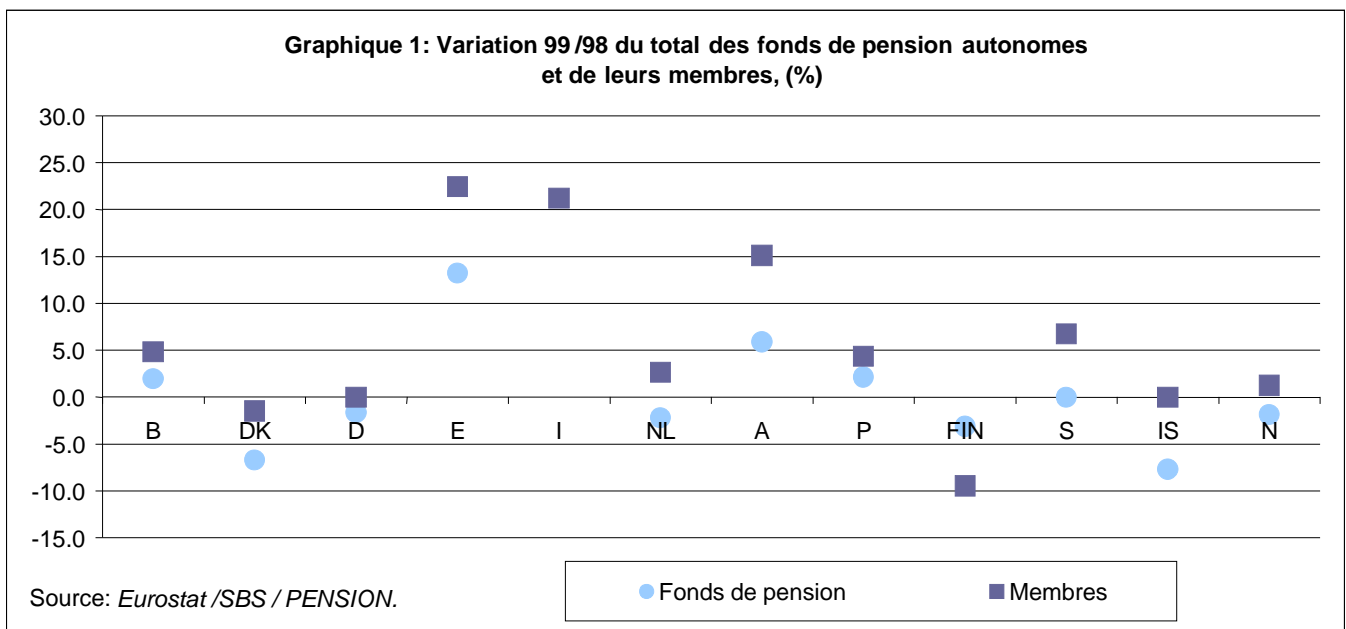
Graphique 1: Variation 99 /98 du total des fonds de pension autonomes et de leurs membres, (%)

30.0
25.0
20.0
15.0
10.0
5.0
0.0
-5.0
-10.0
-15.0

B DK D E I NL A P FIN S IS N

Source: *Eurostat /SBS / PENSION.*

Fonds de pension
Membres